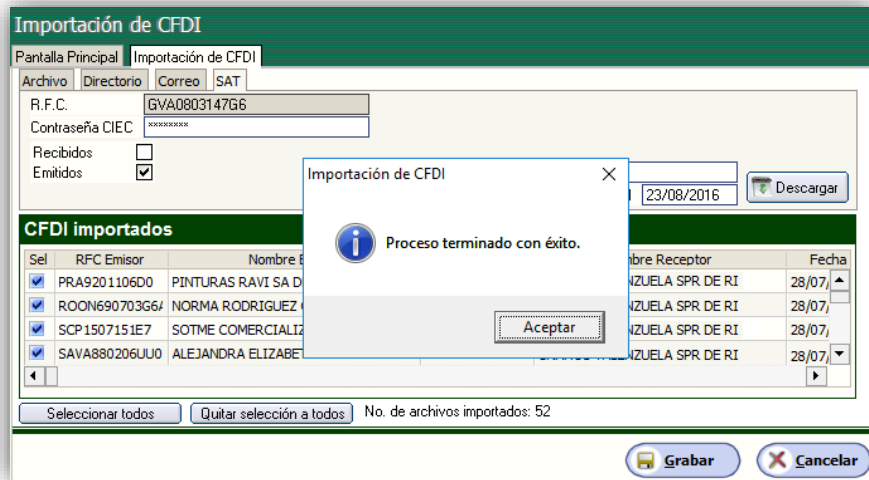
Importación de CFDI

Pantalla Principal | Importación de CFDI

Archivo | Directorio | Correo | SAT

R.F.C. GVA0803147G6

Contraseña CIEC ********

Recibidos

Emitidos

23/08/2016

Descargar

CFDI importados

| Sel | RFC Emisor | Nombre E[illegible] | | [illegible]mbre Receptor | Fecha |
|---|---|---|---|---|---|
| ✔ | PRA9201106D0 | PINTURAS RAVI SA D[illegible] | | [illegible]NZUELA SPR DE RI | 28/07/ |
| ✔ | ROON690703G6/ | NORMA RODRIGUEZ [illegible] | | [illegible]NZUELA SPR DE RI | 28/07/ |
| ✔ | SCP1507151E7 | SOTME COMERCIALIZ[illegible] | | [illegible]NZUELA SPR DE RI | 28/07/ |
| ✔ | SAVA880206UU0 | ALEJANDRA ELIZABET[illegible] | | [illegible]NZUELA SPR DE RI | 28/07/ |

Importación de CFDI

Proceso terminado con éxito.

Aceptar

Seleccionar todos

Quitar selección a todos

No. de archivos importados: 52

Grabar

Cancelar